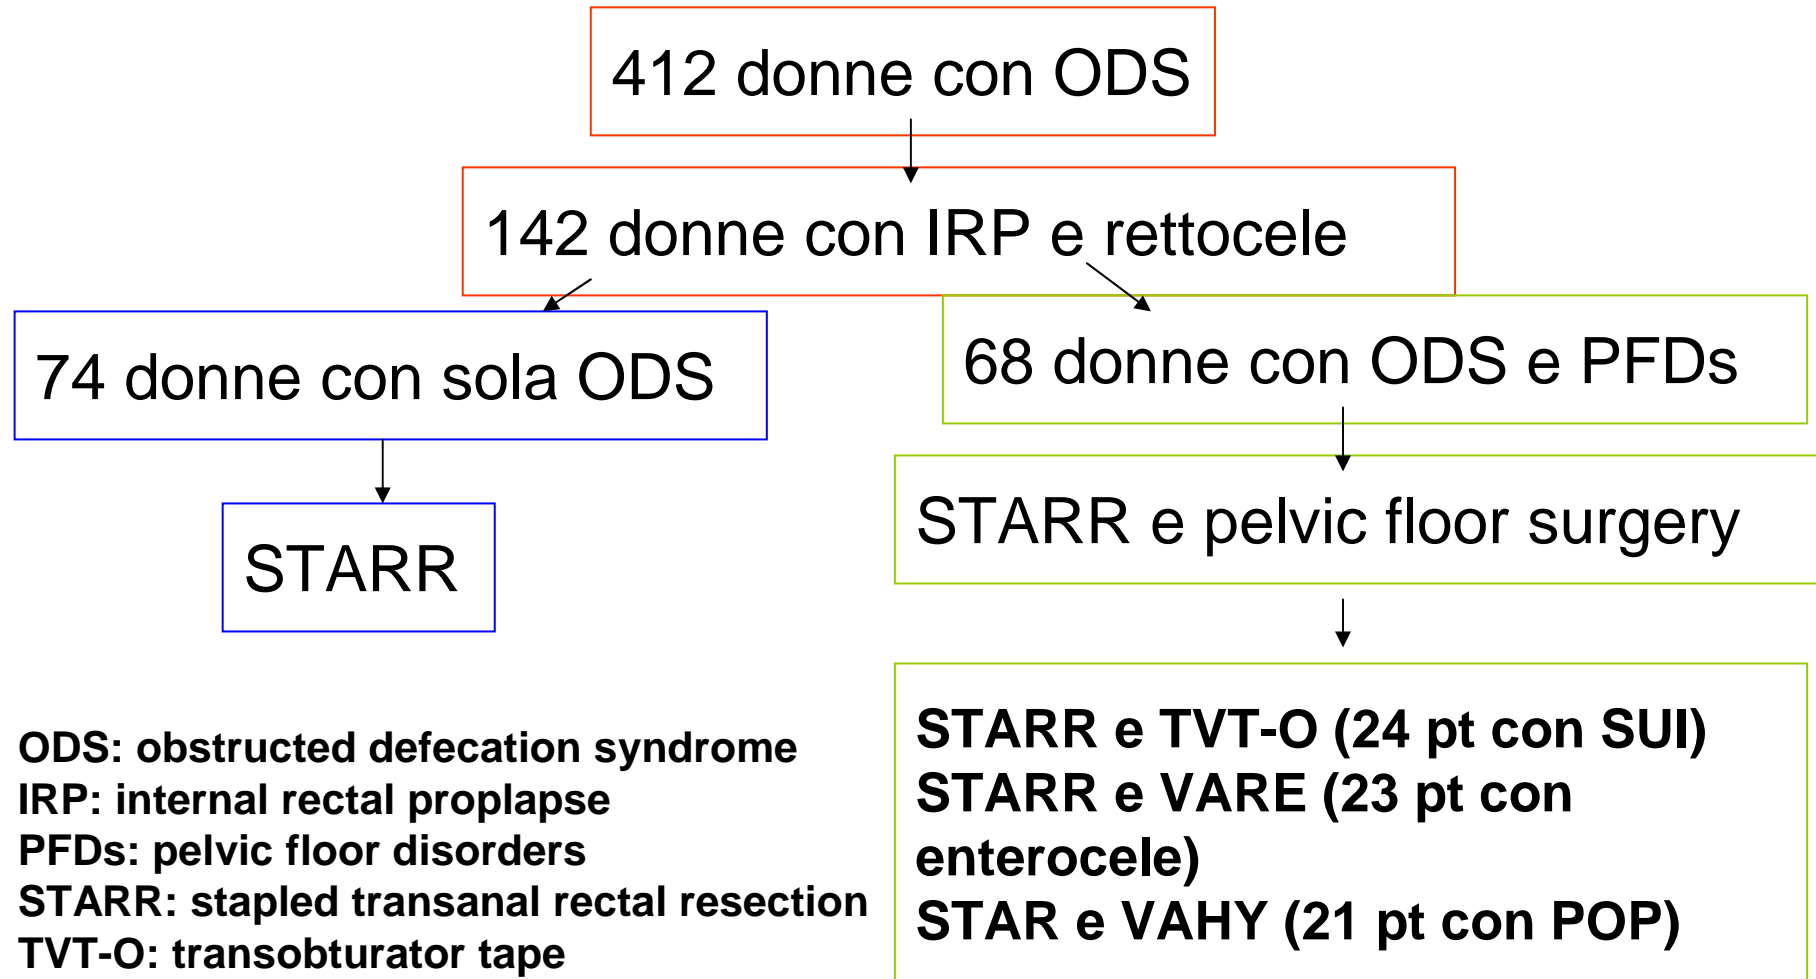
412 donne con ODS

142 donne con IRP e rettocele

74 donne con sola ODS

68 donne con ODS e PFDs

STARR

STARR e pelvic floor surgery

ODS: obstructed defecation syndrome
IRP: internal rectal proplapse
PFDs: pelvic floor disorders
STARR: stapled transanal rectal resection
TVT-O: transobturator tape

STARR e TVT-O (24 pt con SUI)
STARR e VARE (23 pt con enterocele)
STAR e VAHY (21 pt con POP)